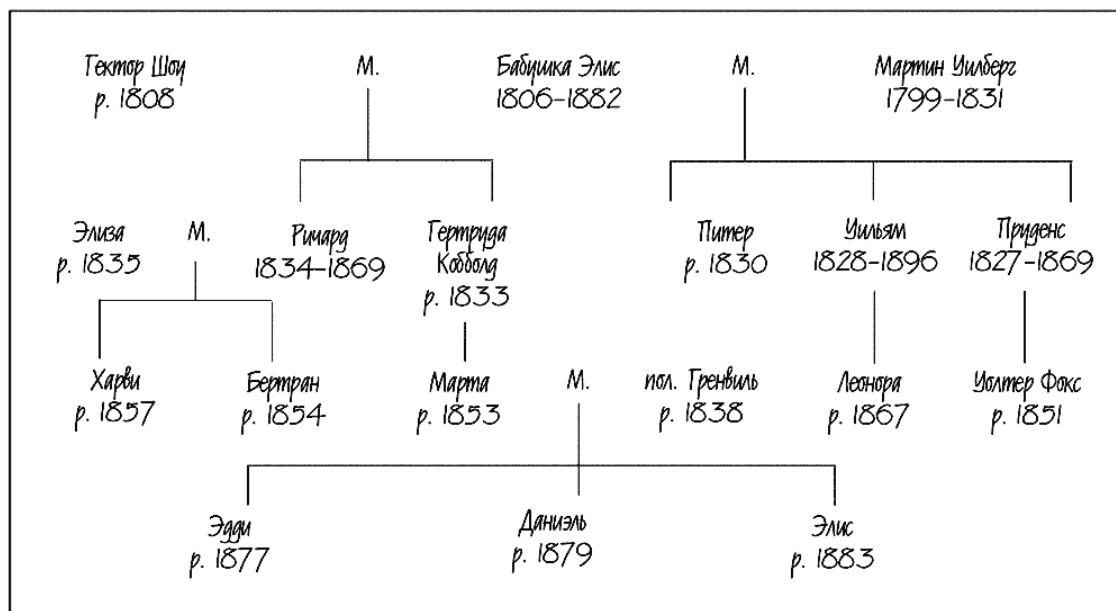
Гектор Шоу
р. 1808

М.

Бабушка Элис
1806–1882

М.

Мартин Уилберг
1799–1831

Элиза
р. 1835

М.

Ричард
1834–1869

Гертруда Коббольд
р. 1833

Питер
р. 1830

Уильям
1828–1896

Пруденс
1827–1869

Харви
р. 1857

Бертран
р. 1854

Марта
р. 1853

М.

пол. Гренвиль
р. 1838

Леонора
р. 1867

Уолтер Фокс
р. 1851

Эдди
р. 1877

Даниэль
р. 1879

Элис
р. 1883